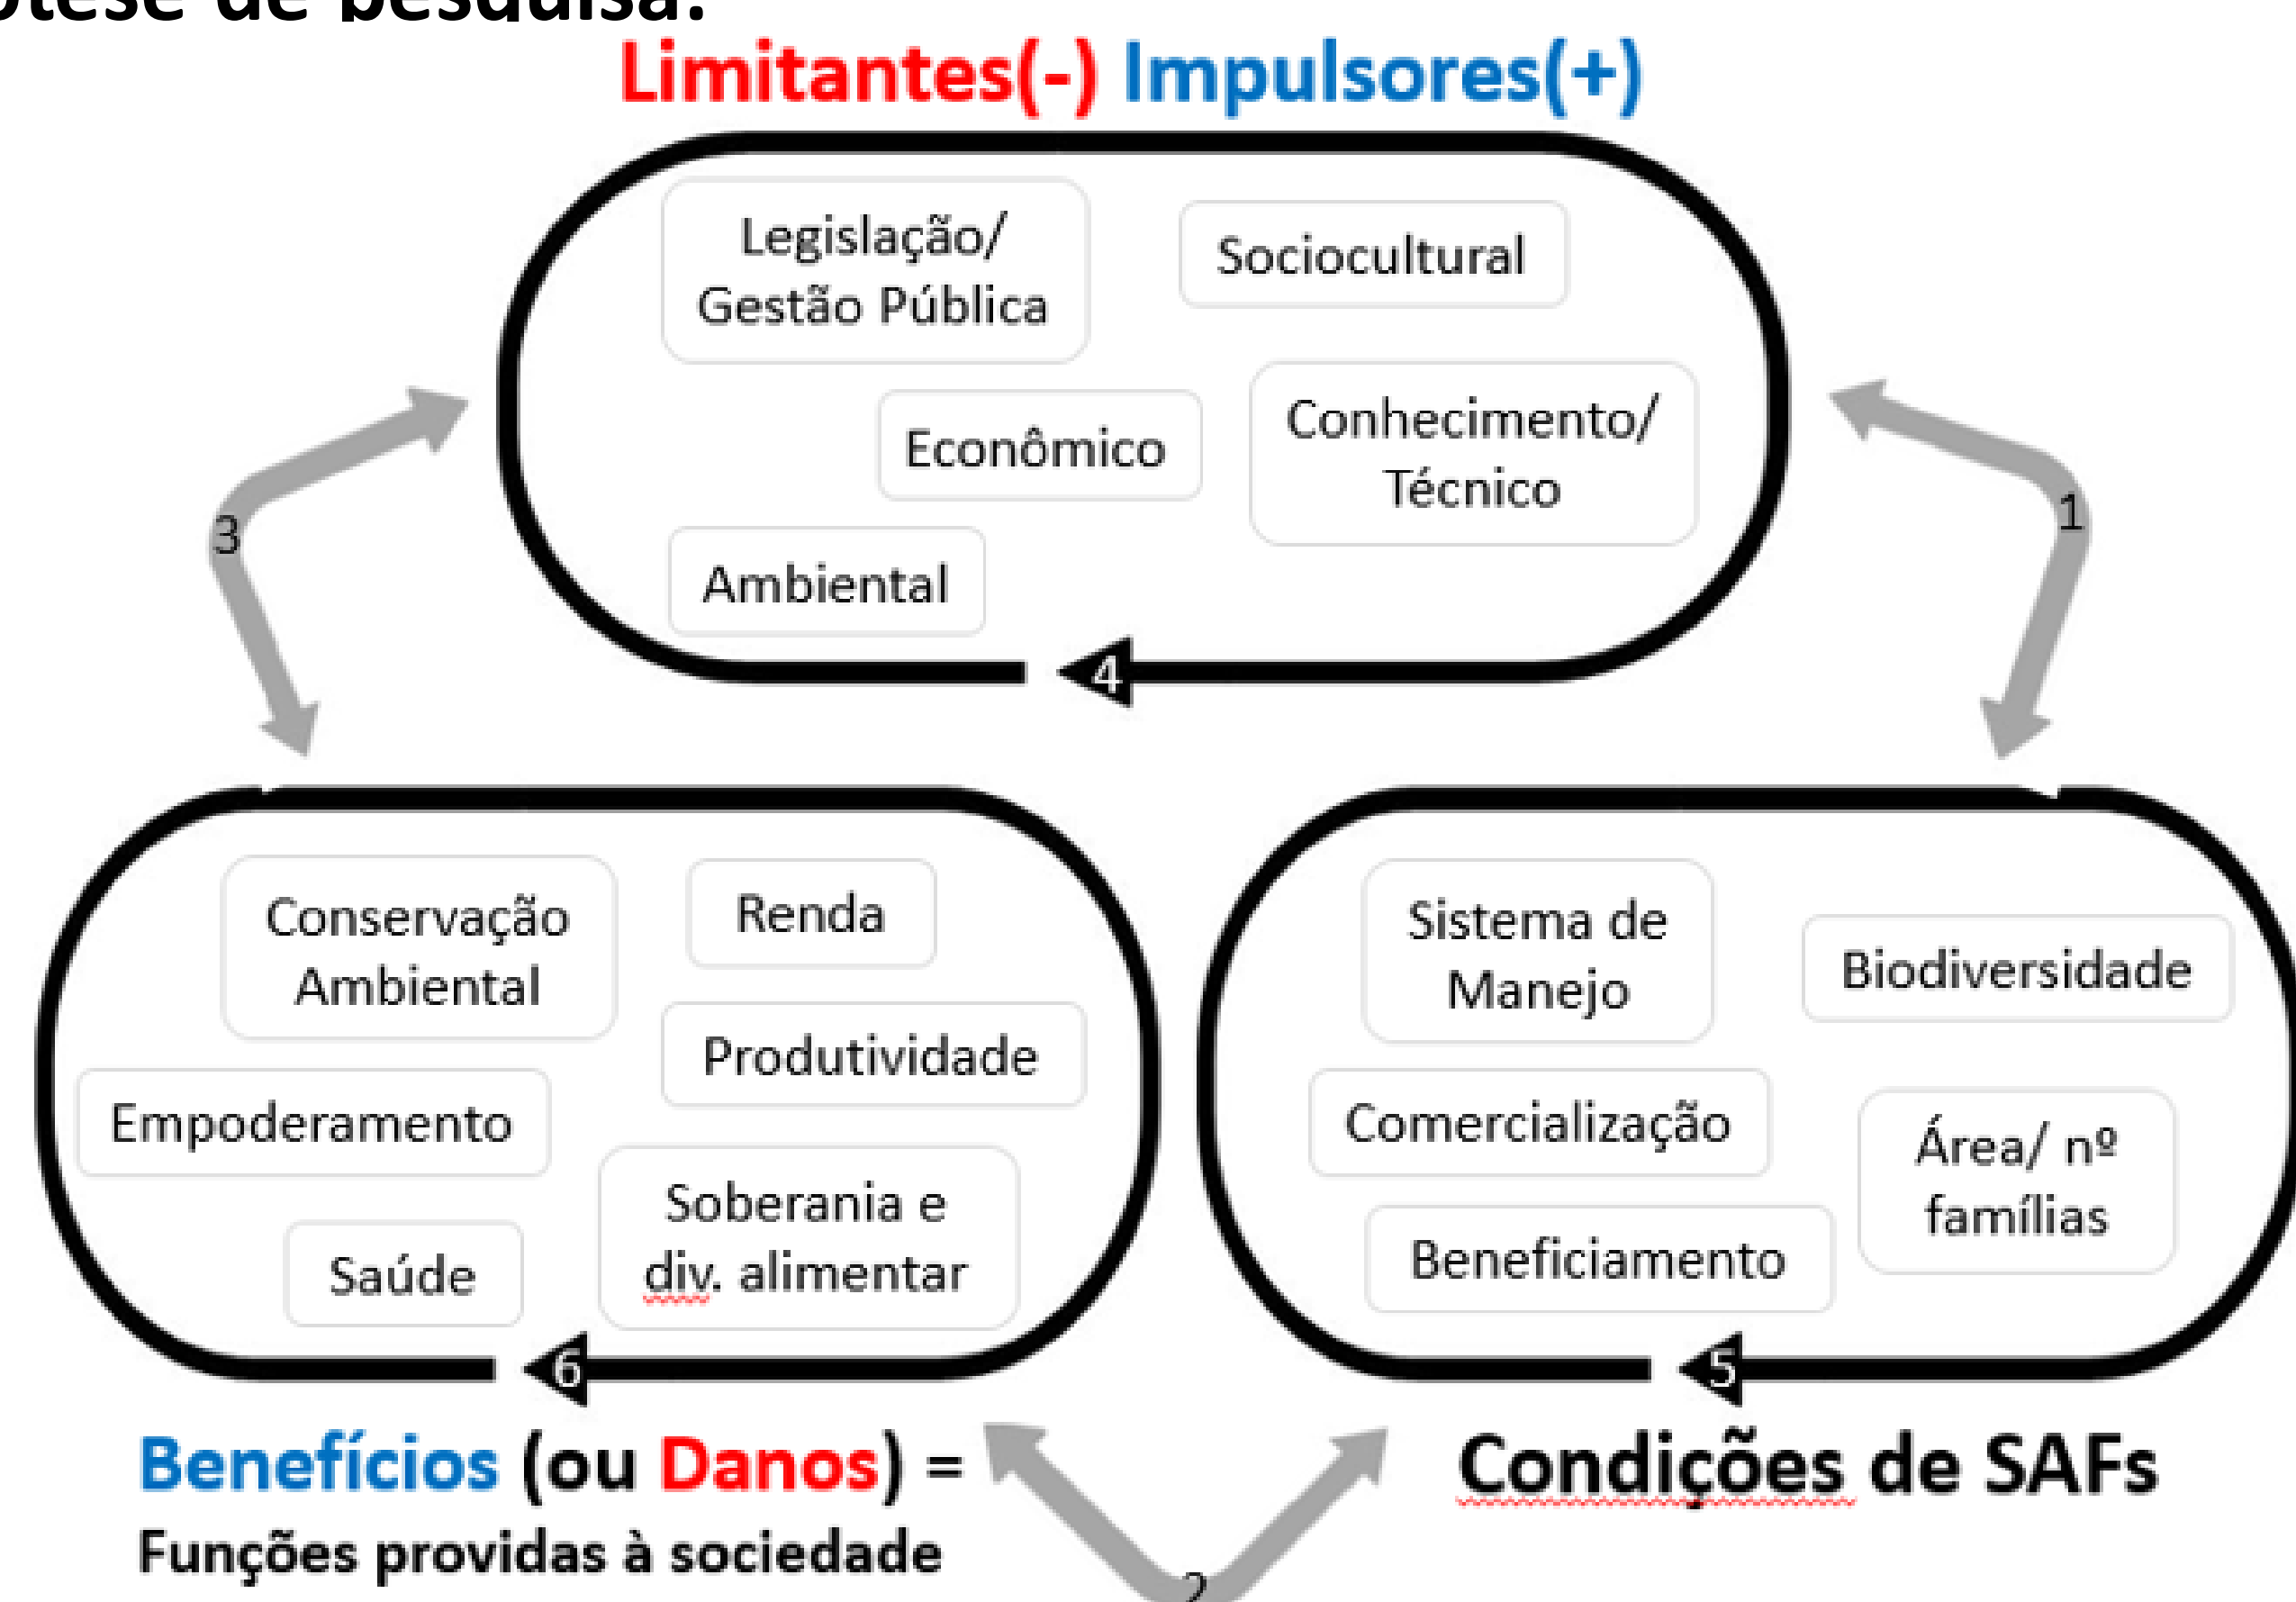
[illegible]tese de pesquisa:

Limitantes(-) Impulsores(+)

Legislação/ Gestão Pública

Sociocultural

Econômico

Conhecimento/ Técnico

Ambiental

4

3

1

Conservação Ambiental

Renda

Produtividade

Empoderamento

Soberania e div. alimentar

Saúde

6

Sistema de Manejo

Biodiversidade

Comercialização

Área/ nº famílias

Beneficiamento

5

Benefícios (ou Danos) =
Funções providas à sociedade

2

Condições de SAFs